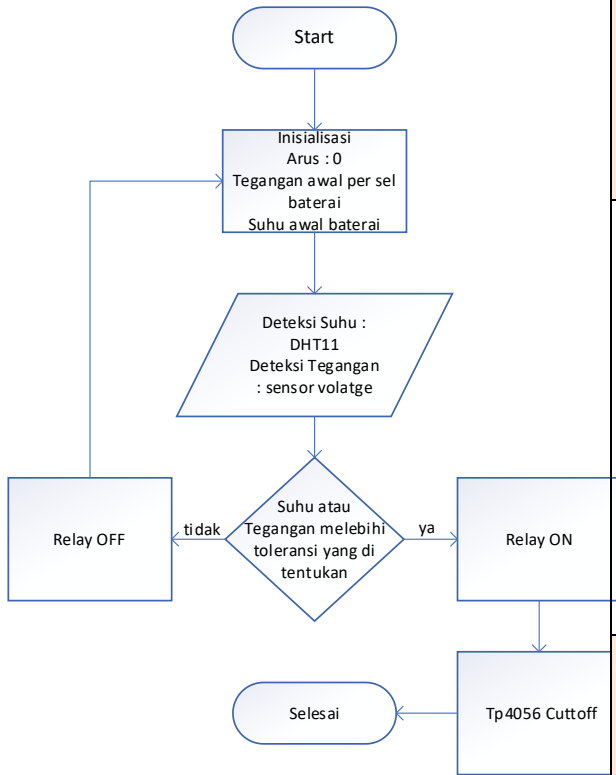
Start

Inisialisasi
Arus : 0
Tegangan awal per sel baterai
Suhu awal baterai

Deteksi Suhu : DHT11
Deteksi Tegangan : sensor volatge

Relay OFF

tidak

Suhu atau Tegangan melebihi toleransi yang di tentukan

ya

Relay ON

Selesai

Tp4056 Cuttoff